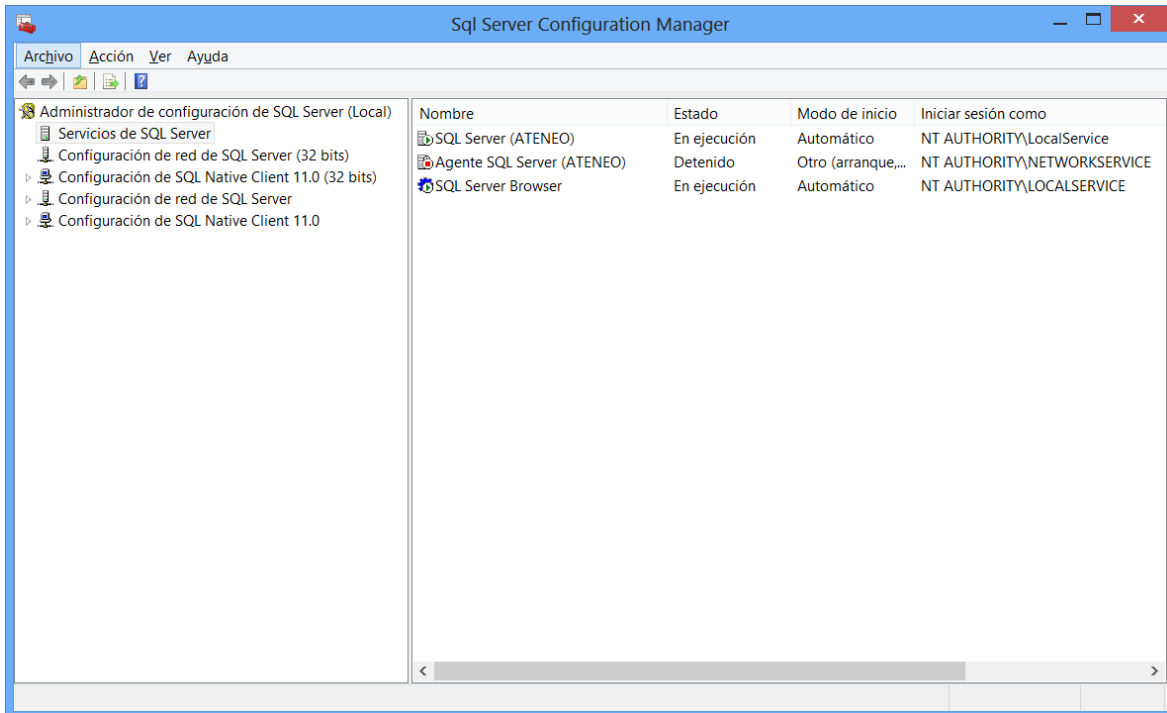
Sql Server Configuration Manager

Archivo Acción Ver Ayuda

Administrador de configuración de SQL Server (Local)
Servicios de SQL Server
Configuración de red de SQL Server (32 bits)
Configuración de SQL Native Client 11.0 (32 bits)
Configuración de red de SQL Server
Configuración de SQL Native Client 11.0

| Nombre | Estado | Modo de inicio | Iniciar sesión como |
|---|---|---|---|
| SQL Server (ATENEO) | En ejecución | Automático | NT AUTHORITY\LocalService |
| Agente SQL Server (ATENEO) | Detenido | Otro (arranque,... | NT AUTHORITY\NETWORKSERVICE |
| SQL Server Browser | En ejecución | Automático | NT AUTHORITY\LOCALSERVICE |